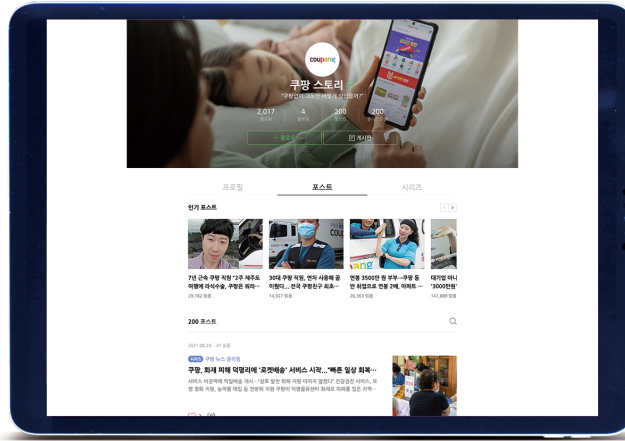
coupang

쿠팡 스토리

"쿠팡없이 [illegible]"

2,017 | 4 | 200 | 200

+ 팔로우 | 게시판

프로필 | 포스트 | 시리즈

인기 포스트

7년 근속 쿠팡 직원 "2주 제주도 여행에 라식수술, 쿠팡은 워라...
29,782 읽음

30대 쿠팡 직원, 연차 사용해 골 이형다... 전국 쿠팡친구 최초...
14,927 읽음

연봉 3500만 원 부부...쿠팡 동반 취업으로 연봉 2배, 아파트 ...
26,363 읽음

대기업 마니 '3000만원'
147,889 읽음

200 포스트

2021.08.29 · 41 읽음

NEWS 쿠팡 뉴스 룸어랑

쿠팡, 화재 피해 덕평리에 '로켓배송' 서비스 시작...'빠른 일상 회복...

서비스 비공개에 직발배송 재시 · "상후 발전 화해 피해 여하지 않았다" 건강검진 서비스, 요병 원화 지원, 농작물 재입 등 전방위 지원 쿠팡이 덕평물류센터 화재로 피해를 입은 지역 ·